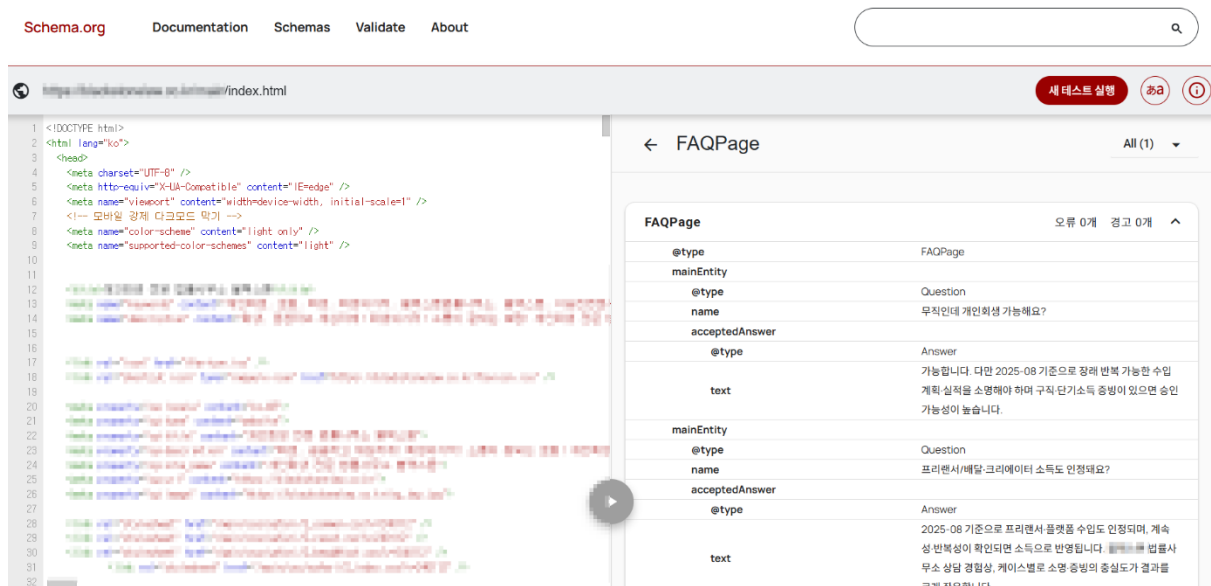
Schema.org Documentation Schemas Validate About

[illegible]/index.html

새 테스트 실행

1 <!DOCTYPE html>
2 <html lang="ko">
3 <head>
4 <meta charset="UTF-8" />
5 <meta http-equiv="X-UA-Compatible" content="IE=edge" />
6 <meta name="viewport" content="width=device-width, initial-scale=1" />
7 <!-- 모바일 강제 다크모드 막기 -->
8 <meta name="color-scheme" content="light only" />
9 <meta name="supported-color-schemes" content="light" />
10
11
12 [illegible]
13 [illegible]
14 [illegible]
15
16
17 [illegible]
18 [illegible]
19
20 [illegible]
21 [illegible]
22 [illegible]
23 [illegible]
24 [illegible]
25 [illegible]
26 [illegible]
27
28 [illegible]
29 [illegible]
30 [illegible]
31 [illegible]
32

← FAQPage All (1)

FAQPage 오류 0개 경고 0개

| | |
|---|---|
| @type | FAQPage |
| mainEntity | |
| @type | Question |
| name | 무직인데 개인회생 가능해요? |
| acceptedAnswer | |
| @type | Answer |
| text | 가능합니다. 다만 2025-08 기준으로 장래 반복 가능한 수입 계획·실적을 소명해야 하며 구직·단기소득 증빙이 있으면 승인 가능성이 높습니다. |
| mainEntity | |
| @type | Question |
| name | 프리랜서/배달·크리에이터 소득도 인정돼요? |
| acceptedAnswer | |
| @type | Answer |
| text | 2025-08 기준으로 프리랜서·플랫폼 수입도 인정되며, 계속성·반복성이 확인되면 소득으로 반영됩니다. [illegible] 법률사무소 상담 경험상, 케이스별로 소명·증빙의 충실도가 결과를 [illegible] |